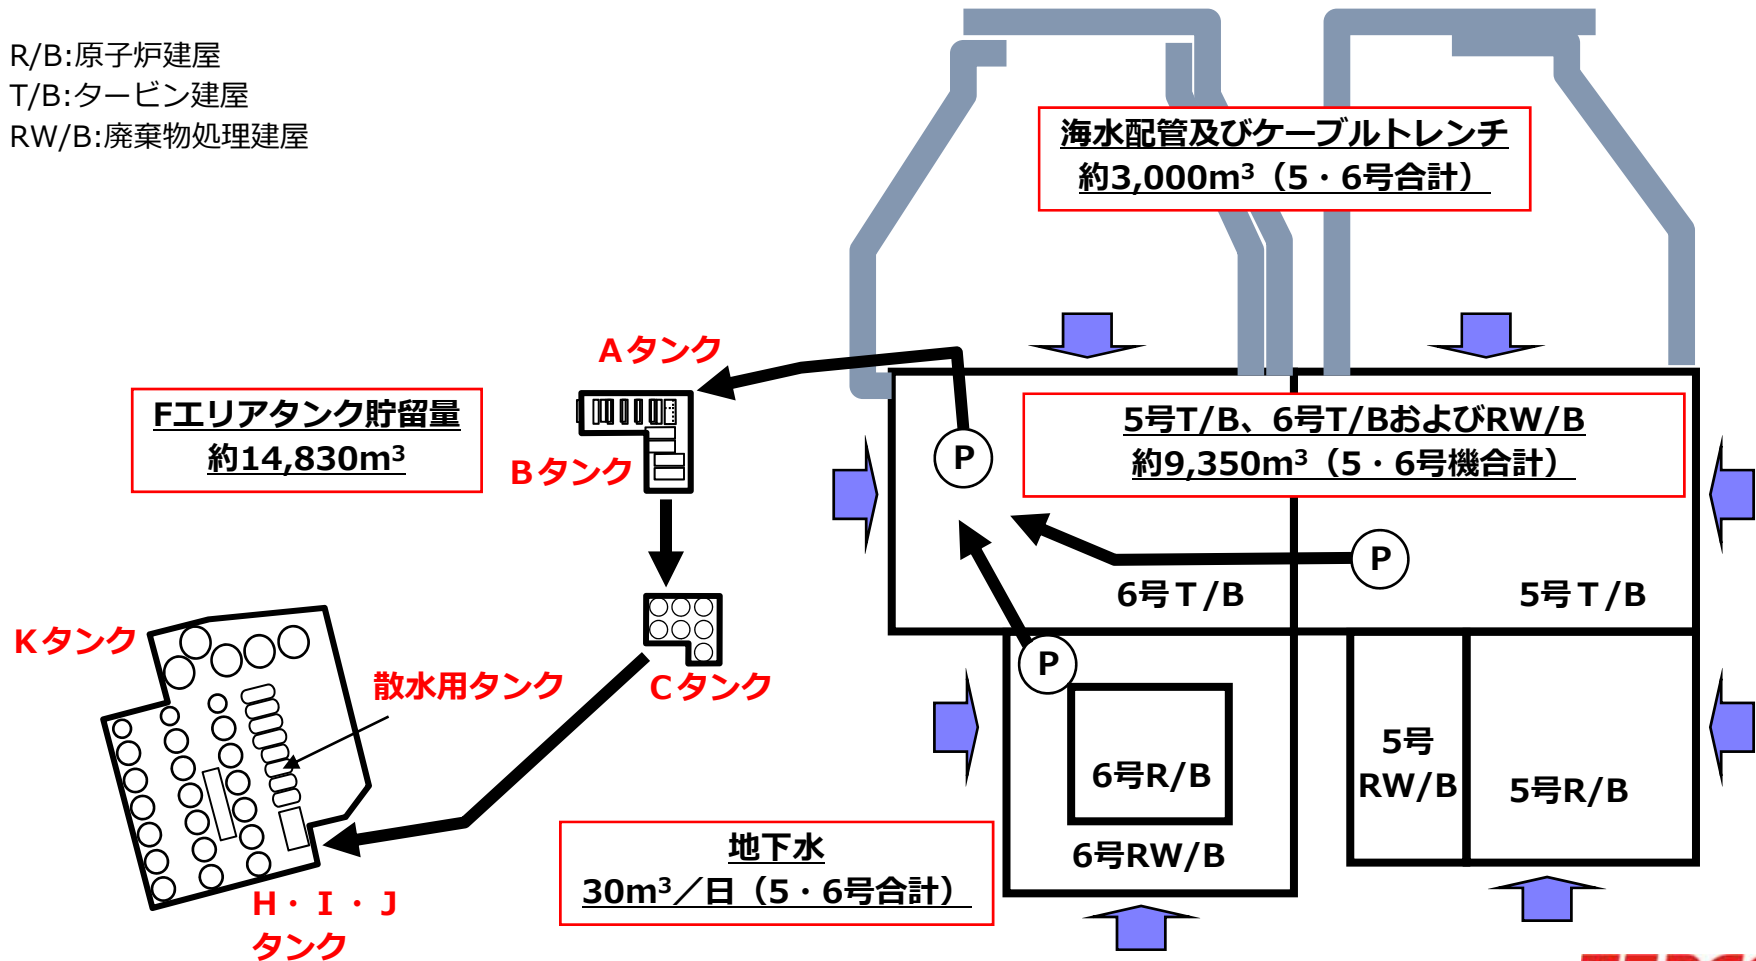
R/B:原子炉建屋
T/B:タービン建屋
RW/B:廃棄物処理建屋

海水配管及びケーブルトレンチ
約3,000m³（5・6号合計）

Aタンク

Fエリアタンク貯留量
約14,830m³

Bタンク

P

5号T/B、6号T/BおよびRW/B
約9,350m³（5・6号機合計）

P

6号T/B

5号T/B

Kタンク

散水用タンク

Cタンク

P

6号R/B

5号
RW/B

5号R/B

6号RW/B

地下水
30m³／日（5・6号合計）

H・I・J
タンク